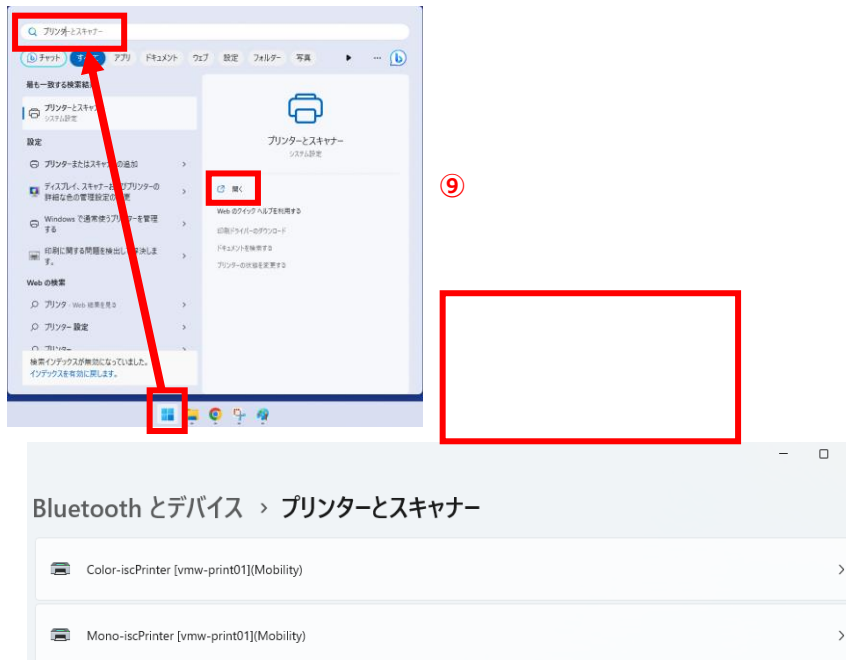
プリンターとスキャナー

チャット　すべて　アプリ　ドキュメント　ウェブ　設定　フォルダー　写真

最も一致する検索結果

プリンターとスキャナー
システム設定

設定

プリンターまたはスキャナーの追加

ディスプレイ、スキャナー、プリンターの詳細な色の管理設定の変更

Windows で通常使うプリンターを管理する

印刷に関する問題を検出して解決します。

Web の検索

プリンタ - Web 検索を見る

プリンター 設定

プリンター

検索インデックスが無効になっています。
インデックスを有効に戻します。

プリンターとスキャナー
システム設定

開く

Web のクイック ヘルプを利用する

印刷ドライバーのダウンロード

ドキュメントを検索する

プリンターの状態を変更する

⑨

Bluetooth とデバイス › プリンターとスキャナー

Color-iscPrinter [vmw-print01](Mobility)

Mono-iscPrinter [vmw-print01](Mobility)